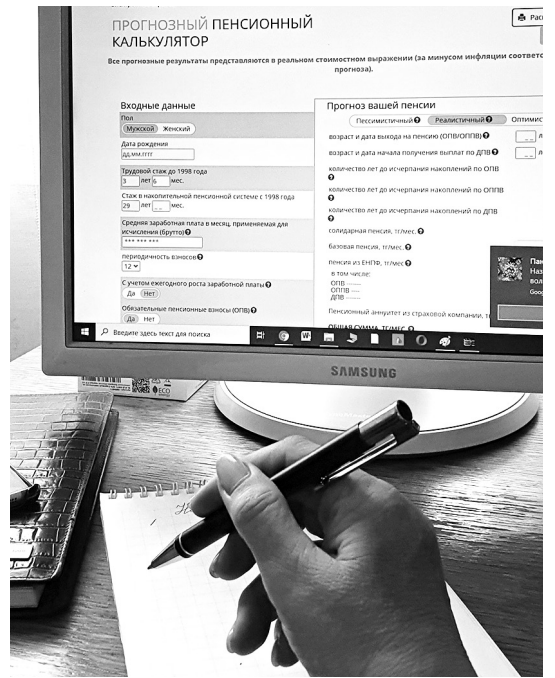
ПРОГНОЗНЫЙ ПЕНСИОННЫЙ КАЛЬКУЛЯТОР

Рас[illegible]

Все прогнозные результаты представляются в реальном стоимостном выражении (за минусом инфляции соответст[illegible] прогноза).

Входные данные

Пол
Мужской Женский

Дата рождения
ДД.ММ.ГГГГ

Трудовой стаж до 1998 года
3 лет 6 мес.

Стаж в накопительной пенсионной системе с 1998 года
29 лет ... мес.

Средняя заработная плата в месяц, применяемая для исчисления (брутто)
*** *** ***

периодичность взносов
12

С учетом ежегодного роста заработной платы
Да Нет

Обязательные пенсионные взносы (ОПВ)
Да Нет

Прогноз вашей пенсии

Пессимистичный Реалистичный Оптимис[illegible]

возраст и дата выхода на пенсию (ОПВ/ОППВ)

возраст и дата начала получения выплат по ДПВ

количество лет до исчерпания накоплений по ОПВ

количество лет до исчерпания накоплений по ОППВ

количество лет до исчерпания накоплений по ДПВ

солидарная пенсия, тг/мес.

базовая пенсия, тг/мес.

пенсия из ЕНПФ, тг/мес.
в том числе:
ОПВ ---
ОППВ ---
ДПВ ---

Пенсионный аннуитет из страховой компании, т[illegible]

ОБЩАЯ СУММА, ТГ/МЕС

Пан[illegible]
Наз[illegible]
вол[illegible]
Goo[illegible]

Введите здесь текст для поиска

SAMSUNG

ECO